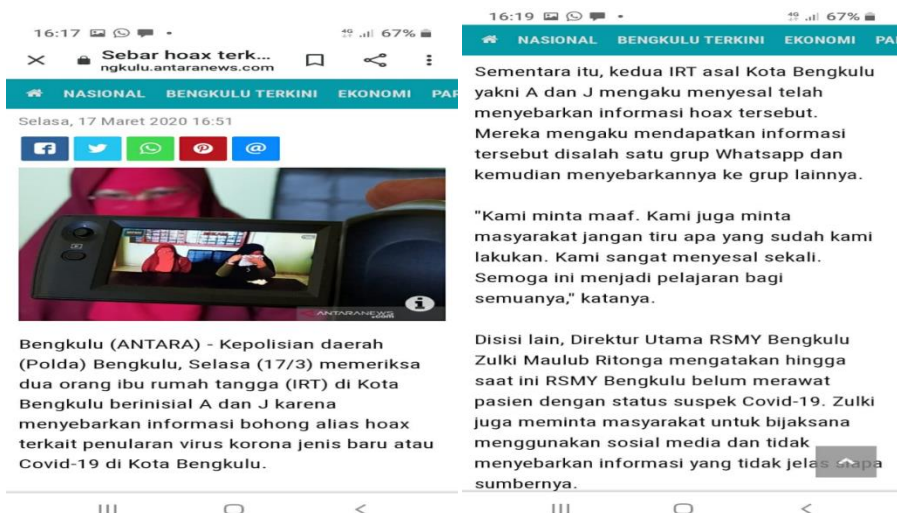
16:17 67%

Sebar hoax terk...
ngkulu.antaranews.com

NASIONAL BENGKULU TERKINI EKONOMI PAR

Selasa, 17 Maret 2020 16:51

ANTARANEWS.com

Bengkulu (ANTARA) - Kepolisian daerah (Polda) Bengkulu, Selasa (17/3) memeriksa dua orang ibu rumah tangga (IRT) di Kota Bengkulu berinisial A dan J karena menyebarkan informasi bohong alias hoax terkait penularan virus korona jenis baru atau Covid-19 di Kota Bengkulu.

16:19 67%

NASIONAL BENGKULU TERKINI EKONOMI PA

Sementara itu, kedua IRT asal Kota Bengkulu yakni A dan J mengaku menyesal telah menyebarkan informasi hoax tersebut. Mereka mengaku mendapatkan informasi tersebut disalah satu grup Whatsapp dan kemudian menyebarkannya ke grup lainnya.

"Kami minta maaf. Kami juga minta masyarakat jangan tiru apa yang sudah kami lakukan. Kami sangat menyesal sekali. Semoga ini menjadi pelajaran bagi semuanya," katanya.

Disisi lain, Direktur Utama RSMY Bengkulu Zulki Maulub Ritonga mengatakan hingga saat ini RSMY Bengkulu belum merawat pasien dengan status suspek Covid-19. Zulki juga meminta masyarakat untuk bijaksana menggunakan sosial media dan tidak menyebarkan informasi yang tidak jelas siapa sumbernya.